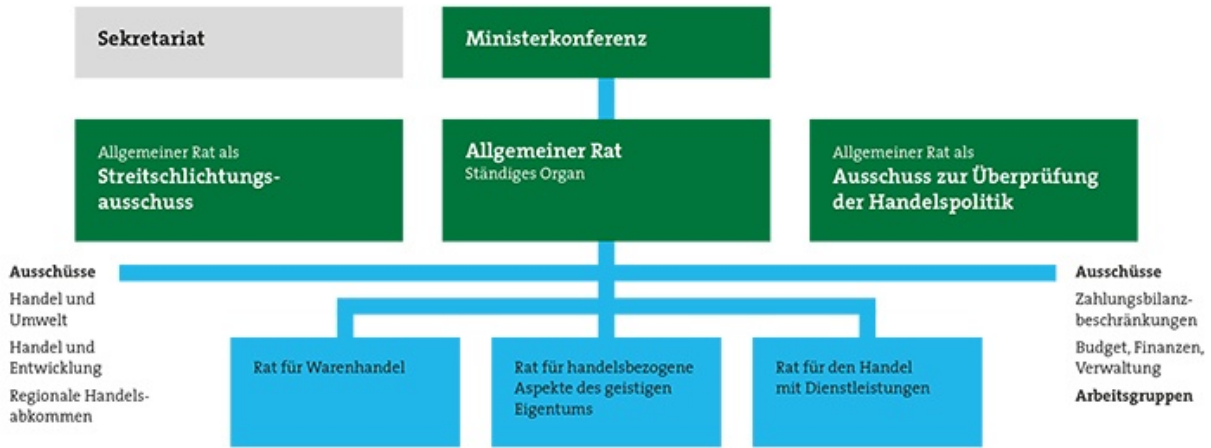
Sekretariat

Ministerkonferenz

Allgemeiner Rat als
Streitschlichtungsausschuss

Allgemeiner Rat
Ständiges Organ

Allgemeiner Rat als
Ausschuss zur Überprüfung der Handelspolitik

Ausschüsse
Handel und Umwelt
Handel und Entwicklung
Regionale Handelsabkommen

Rat für Warenhandel

Rat für handelsbezogene Aspekte des geistigen Eigentums

Rat für den Handel mit Dienstleistungen

Ausschüsse
Zahlungsbilanzbeschränkungen
Budget, Finanzen, Verwaltung
Arbeitsgruppen